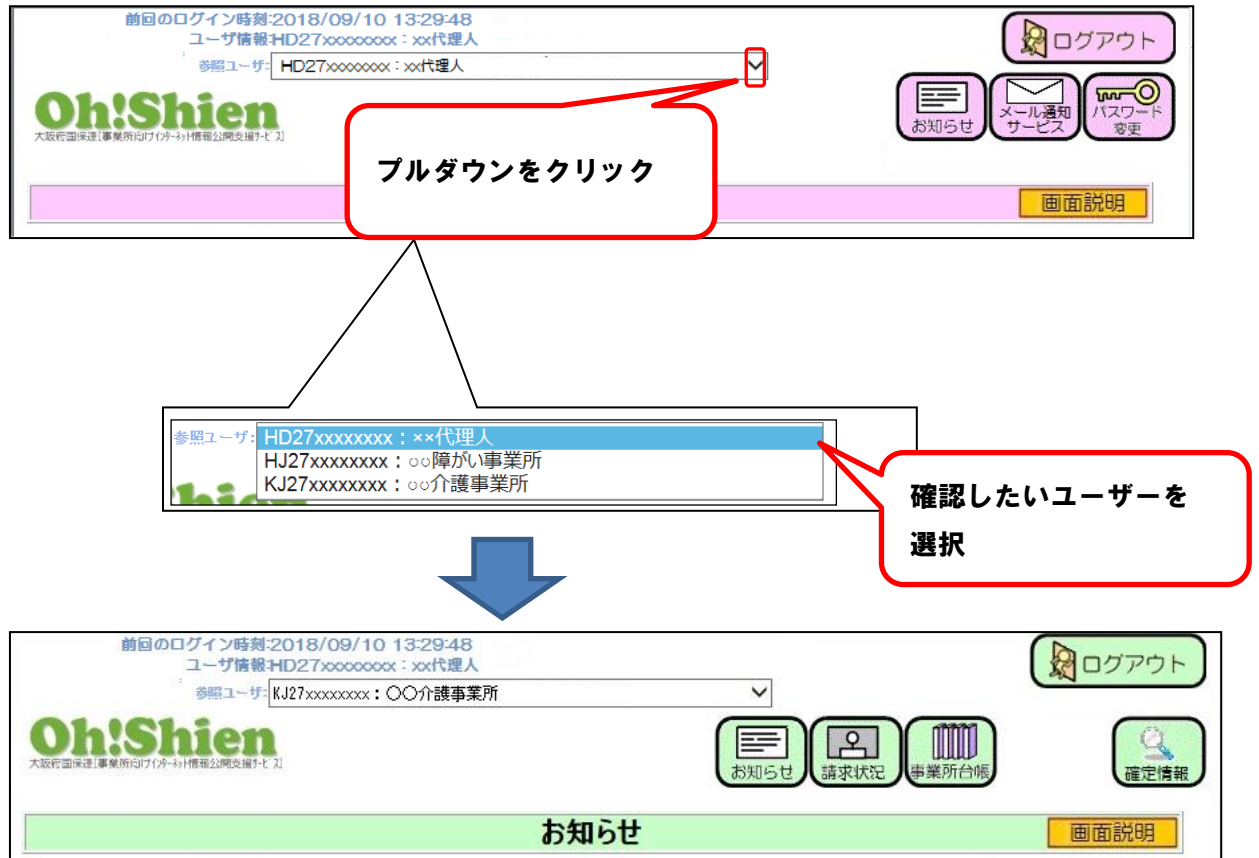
前回のログイン時刻:2018/09/10 13:29:48
ユーザ情報:HD27xxxxxxxx：xx代理人
参照ユーザ: HD27xxxxxxxx：xx代理人

ログアウト

お知らせ
メール通知サービス
パスワード変更

Oh!Shien
大阪府国保連[事業所向けインターネット情報公開支援サービス]

プルダウンをクリック

画面説明

参照ユーザ: HD27xxxxxxxx：××代理人
HJ27xxxxxxxx：○○障がい事業所
KJ27xxxxxxxx：○○介護事業所

確認したいユーザーを選択

前回のログイン時刻:2018/09/10 13:29:48
ユーザ情報:HD27xxxxxxxx：xx代理人
参照ユーザ: KJ27xxxxxxxx：〇〇介護事業所

ログアウト

Oh!Shien
大阪府国保連[事業所向けインターネット情報公開支援サービス]

お知らせ
請求状況
事業所台帳
確定情報

お知らせ
画面説明